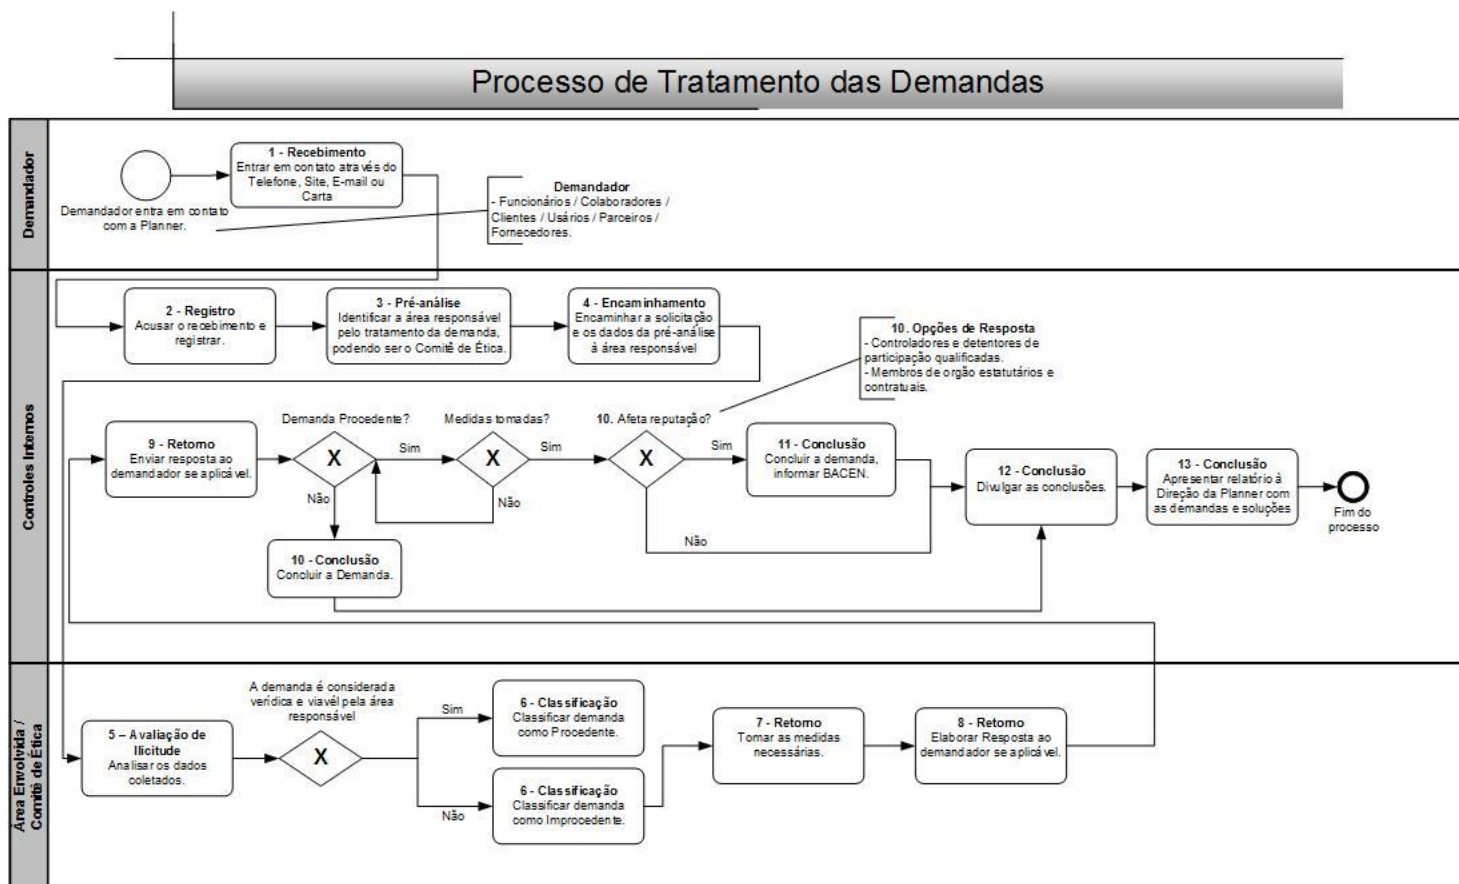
Processo de Tratamento das Demandas

Demandador

Demandador entra em contato com a Planner.

1 - Recebimento
Entrar em contato através do Telefone, Site, E-mail ou Carta

Demandador
- Funcionários / Colaboradores / Clientes / Usários / Parceiros / Fornecedores.

Controles Internos

2 - Registro
Acusar o recebimento e registrar.

3 - Pré-análise
Identificar a área responsável pelo tratamento da demanda, podendo ser o Comitê de Ética.

4 - Encaminhamento
Encaminhar a solicitação e os dados da pré-análise à área responsável

10. Opções de Resposta
- Controladores e detentores de participação qualificadas.
- Membros de orgão estatutários e contratuais.

9 - Retorno
Enviar resposta ao demandador se aplicável.

Demanda Procedente?
X
Sim
Não

Medidas tomadas?
X
Sim
Não

10. Afeta reputação?
X
Sim
Não

11 - Conclusão
Concluir a demanda, informar BACEN.

12 - Conclusão
Divulgar as conclusões.

13 - Conclusão
Apresentar relatório à Direção da Planner com as demandas e soluções

Fim do processo

10 - Conclusão
Concluir a Demanda.

Área Envolvida / Comitê de Ética

5 – Avaliação de licitude
Analisar os dados coletados.

A demanda é considerada verídica e viável pela área responsável
X
Sim
Não

6 - Classificação
Classificar demanda como Procedente.

6 - Classificação
Classificar demanda como Improcedente.

7 - Retorno
Tomar as medidas necessárias.

8 - Retorno
Elaborar Resposta ao demandador se aplicável.